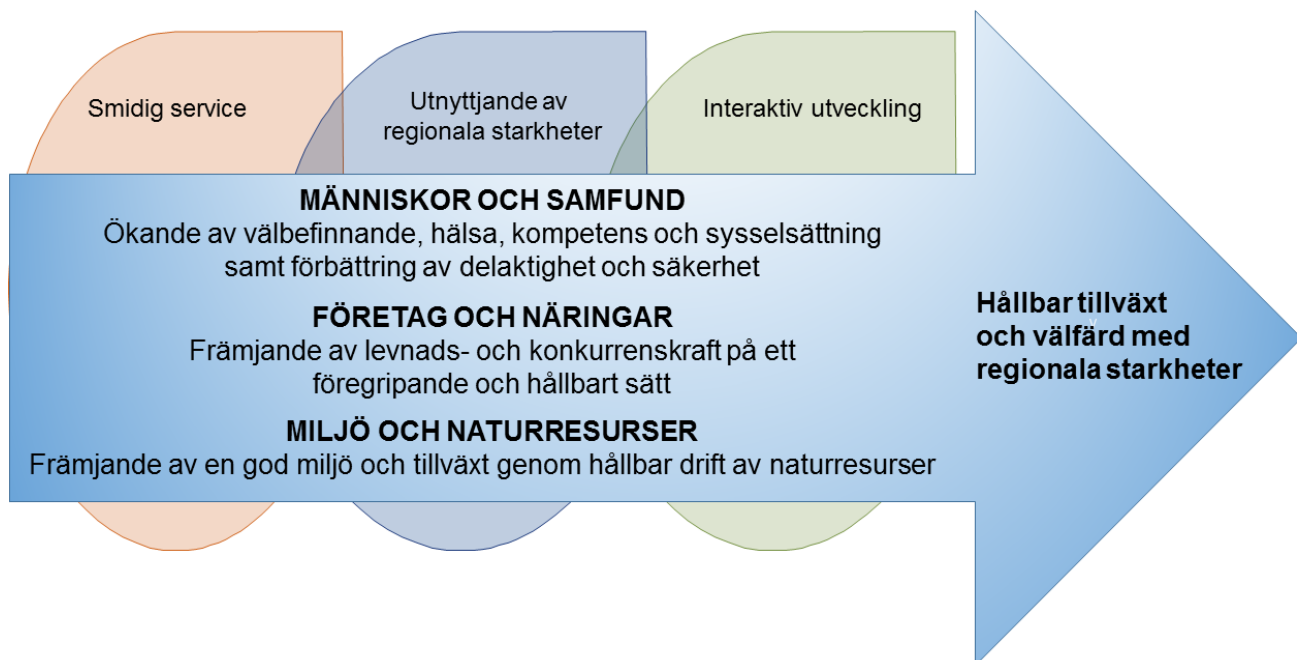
Smidig service

Utnyttjande av regionala starkheter

Interaktiv utveckling

MÄNNISKOR OCH SAMFUND
Ökande av välbefinnande, hälsa, kompetens och sysselsättning samt förbättring av delaktighet och säkerhet

FÖRETAG OCH NÄRINGAR
Främjande av levnads- och konkurrenskraft på ett föregripande och hållbart sätt

MILJÖ OCH NATURRESURSER
Främjande av en god miljö och tillväxt genom hållbar drift av naturresurser

Hållbar tillväxt och välfärd med regionala starkheter